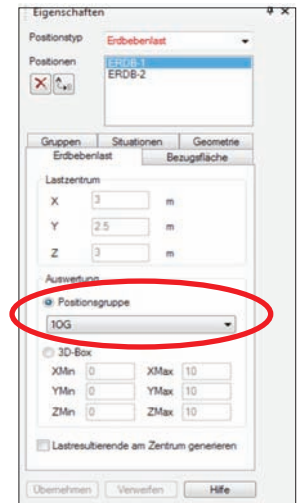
Eigenschaften

Positionstyp Erdbebenlast

Positionen
ERDB-1
ERDB-2

Gruppen Situationen Geometrie
Erdbebenlast Bezugsfläche

Lastzentrum
X 3 m
Y 2.5 m
Z 3 m

Auswertung
Positionsgruppe
1OG

3D-Box
XMin 0 XMax 10
YMin 0 YMax 10
ZMin 0 ZMax 10

Lastresultierende am Zentrum generieren

Übernehmen Verwerfen Hilfe